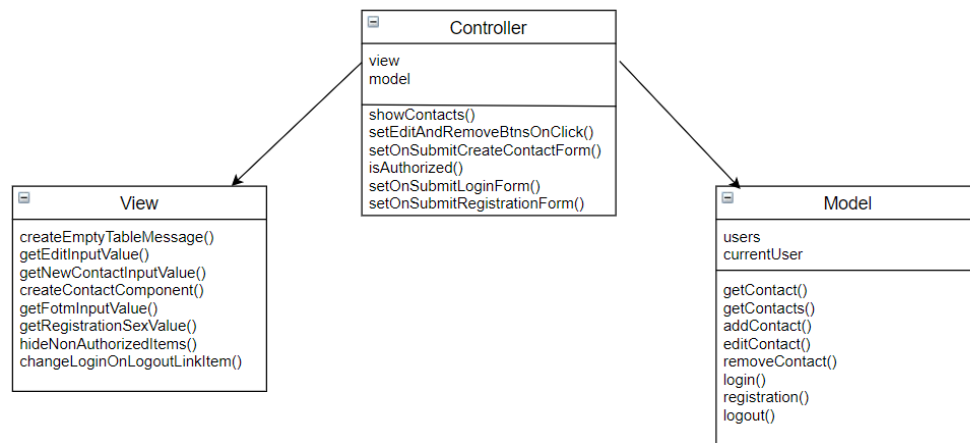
Controller

view
model

showContacts()
setEditAndRemoveBtnsOnClick()
setOnSubmitCreateContactForm()
isAuthorized()
setOnSubmitLoginForm()
setOnSubmitRegistrationForm()

View

createEmptyTableMessage()
getEditInputValue()
getNewContactInputValue()
createContactComponent()
getFotmInputValue()
getRegistrationSexValue()
hideNonAuthorizedItems()
changeLoginOnLogoutLinkItem()

Model

users
currentUser

getContact()
getContacts()
addContact()
editContact()
removeContact()
login()
registration()
logout()